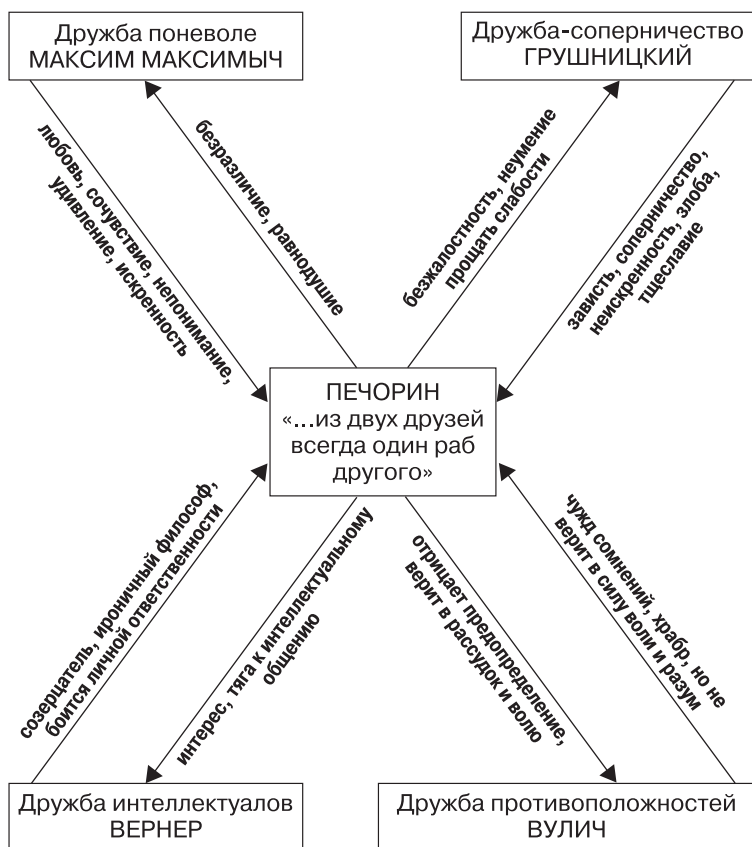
Дружба поневоле
МАКСИМ МАКСИМЫЧ

Дружба-соперничество
ГРУШНИЦКИЙ

любовь, сочувствие, непонимание, удивление, искренность

безразличие, равнодушие

безжалостность, неумение прощать слабости

зависть, соперничество, неискренность, злоба, тщеславие

ПЕЧОРИН
«...из двух друзей всегда один раб другого»

созерцатель, ироничный философ, боится личной ответственности

интерес, тяга к интеллектуальному общению

отрицает предопределение, верит в рассудок и волю

чужд сомнений, храбр, но не верит в силу воли и разум

Дружба интеллектуалов
ВЕРНЕР

Дружба противоположностей
ВУЛИЧ